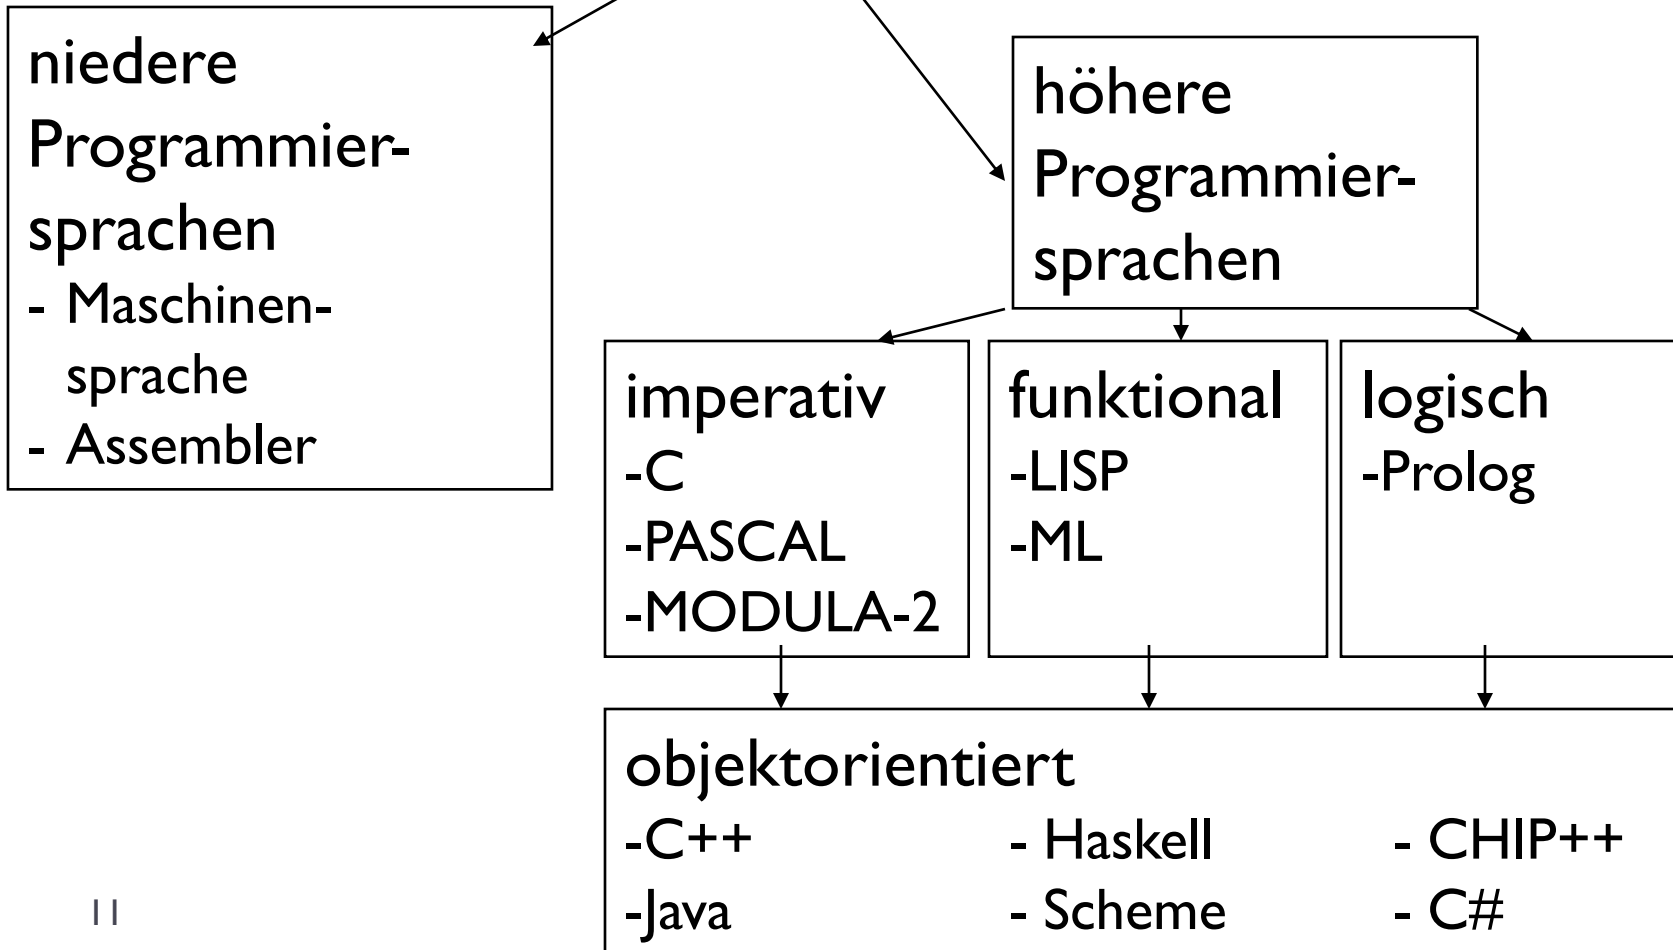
niedere Programmiersprachen
- Maschinensprache
- Assembler

höhere Programmiersprachen

imperativ
-C
-PASCAL
-MODULA-2

funktional
-LISP
-ML

logisch
-Prolog

objektorientiert
-C++
-Java
- Haskell
- Scheme
- CHIP++
- C#

11